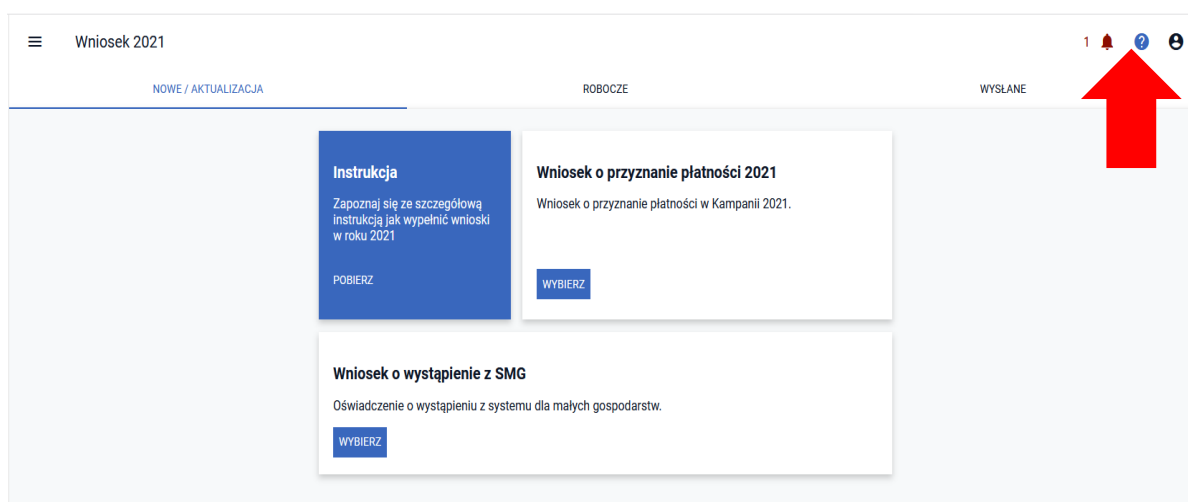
Wniosek 2021

1

NOWE / AKTUALIZACJA

ROBOCZE

WYSŁANE

Instrukcja

Zapoznaj się ze szczegółową instrukcją jak wypełnić wnioski w roku 2021

POBIERZ

Wniosek o przyznanie płatności 2021

Wniosek o przyznanie płatności w Kampanii 2021.

WYBIERZ

Wniosek o wystąpienie z SMG

Oświadczenie o wystąpieniu z systemu dla małych gospodarstw.

WYBIERZ